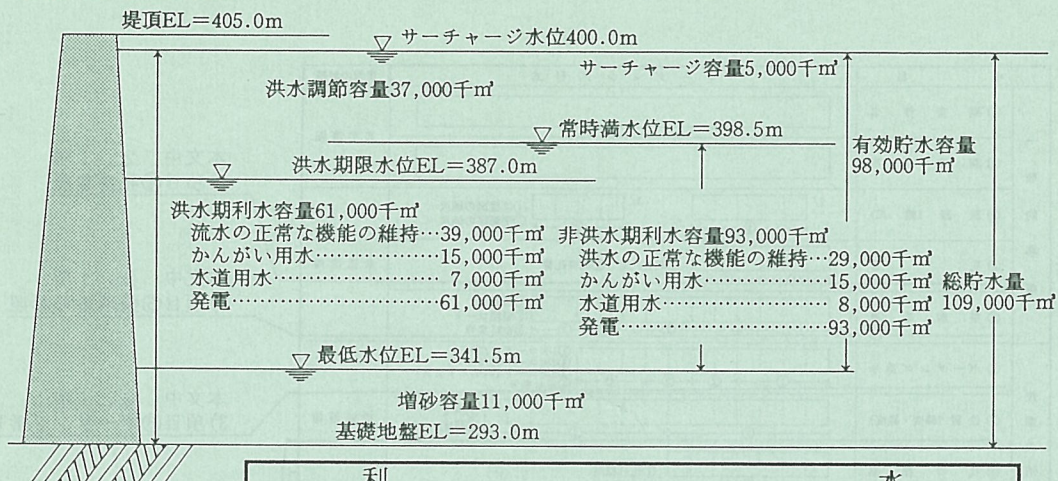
堤頂EL＝405.0m
サーチャージ水位400.0m
サーチャージ容量5,000千m³
洪水調節容量37,000千m³
常時満水位EL＝398.5m
有効貯水容量
98,000千m³
洪水期限水位EL＝387.0m
洪水期利水容量61,000千m³
流水の正常な機能の維持…39,000千m³
かんがい用水……………15,000千m³
水道用水……………7,000千m³
発電……………61,000千m³
非洪水期利水容量93,000千m³
洪水の正常な機能の維持…29,000千m³
かんがい用水……………15,000千m³
水道用水……………8,000千m³
発電……………93,000千m³
総貯水量
109,000千m³
最低水位EL＝341.5m
増砂容量11,000千m³
基礎地盤EL＝293.0m
利
水